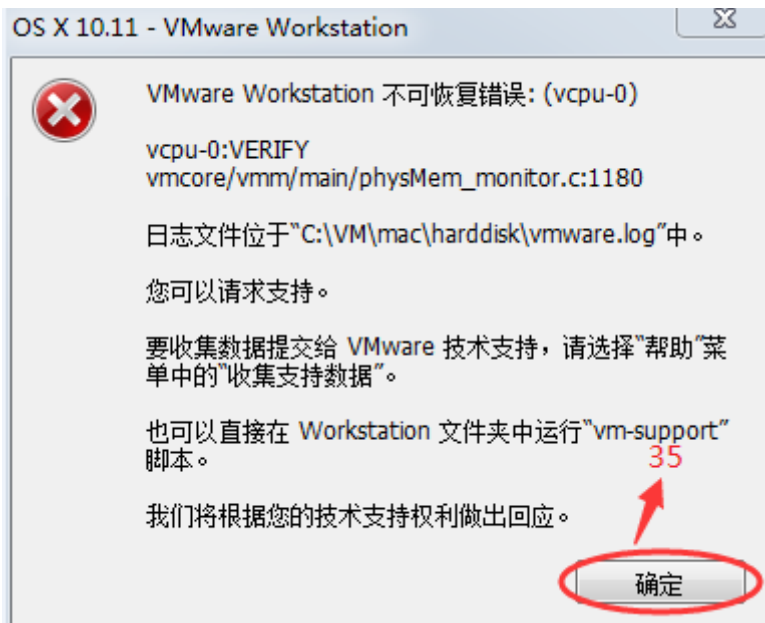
OS X 10.11 - VMware Workstation

VMware Workstation 不可恢复错误: (vcpu-0)

vcpu-0:VERIFY vmcore/vmm/main/physMem_monitor.c:1180

日志文件位于"C:\VM\mac\harddisk\vmware.log"中。

您可以请求支持。

要收集数据提交给 VMware 技术支持，请选择"帮助"菜单中的"收集支持数据"。

也可以直接在 Workstation 文件夹中运行"vm-support"脚本。

35

我们将根据您的技术支持权利做出回应。

确定